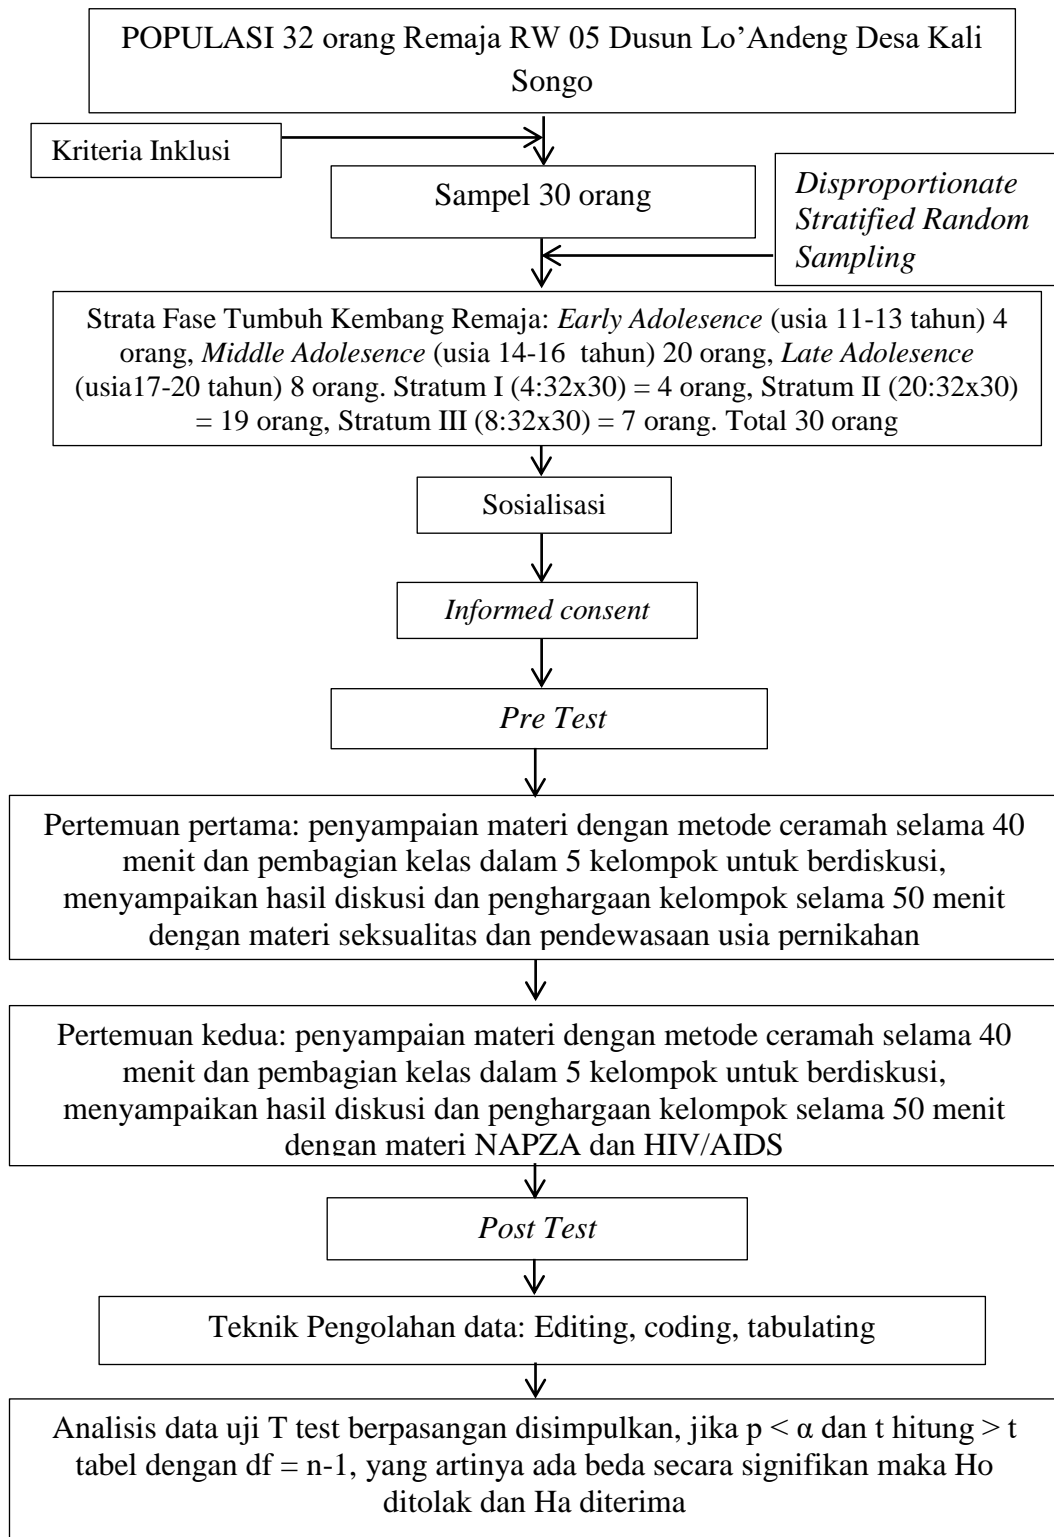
POPULASI 32 orang Remaja RW 05 Dusun Lo'Andeng Desa Kali Songo

Kriteria Inklusi

Sampel 30 orang

Disproportionate Stratified Random Sampling

Strata Fase Tumbuh Kembang Remaja: Early Adolesence (usia 11-13 tahun) 4 orang, Middle Adolesence (usia 14-16 tahun) 20 orang, Late Adolesence (usia17-20 tahun) 8 orang. Stratum I (4:32x30) = 4 orang, Stratum II (20:32x30) = 19 orang, Stratum III (8:32x30) = 7 orang. Total 30 orang

Sosialisasi

Informed consent

Pre Test

Pertemuan pertama: penyampaian materi dengan metode ceramah selama 40 menit dan pembagian kelas dalam 5 kelompok untuk berdiskusi, menyampaikan hasil diskusi dan penghargaan kelompok selama 50 menit dengan materi seksualitas dan pendewasaan usia pernikahan

Pertemuan kedua: penyampaian materi dengan metode ceramah selama 40 menit dan pembagian kelas dalam 5 kelompok untuk berdiskusi, menyampaikan hasil diskusi dan penghargaan kelompok selama 50 menit dengan materi NAPZA dan HIV/AIDS

Post Test

Teknik Pengolahan data: Editing, coding, tabulating

Analisis data uji T test berpasangan disimpulkan, jika p < α dan t hitung > t tabel dengan df = n-1, yang artinya ada beda secara signifikan maka Ho ditolak dan Ha diterima